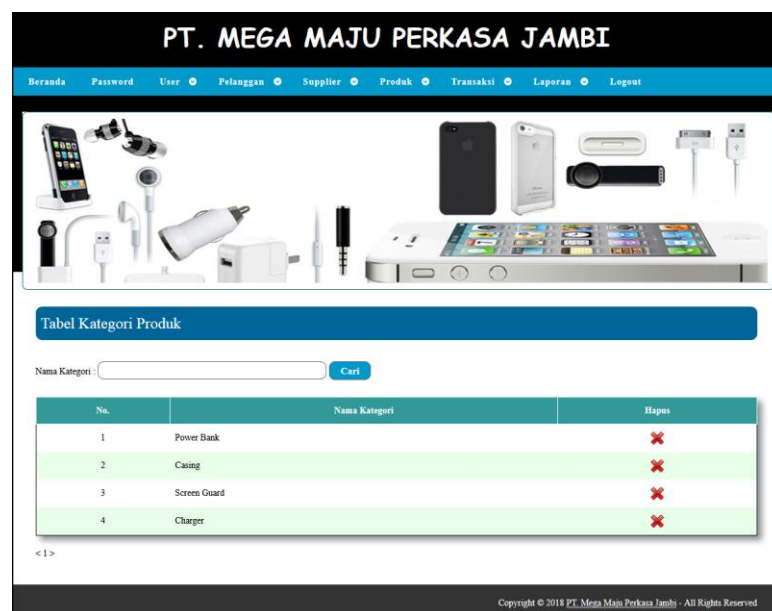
PT. MEGA MAJU PERKASA JAMBI

Beranda Password User Pelanggan Supplier Produk Transaksi Laporan Logout

Tabel Kategori Produk

Nama Kategori : Cari

| No. | Nama Kategori | Hapus |
|---|---|---|
| 1 | Power Bank | |
| 2 | Casing | |
| 3 | Screen Guard | |
| 4 | Charger | |

< 1 >

Copyright © 2018 PT. Mega Maju Perkasa Jambi - All Rights Reserved